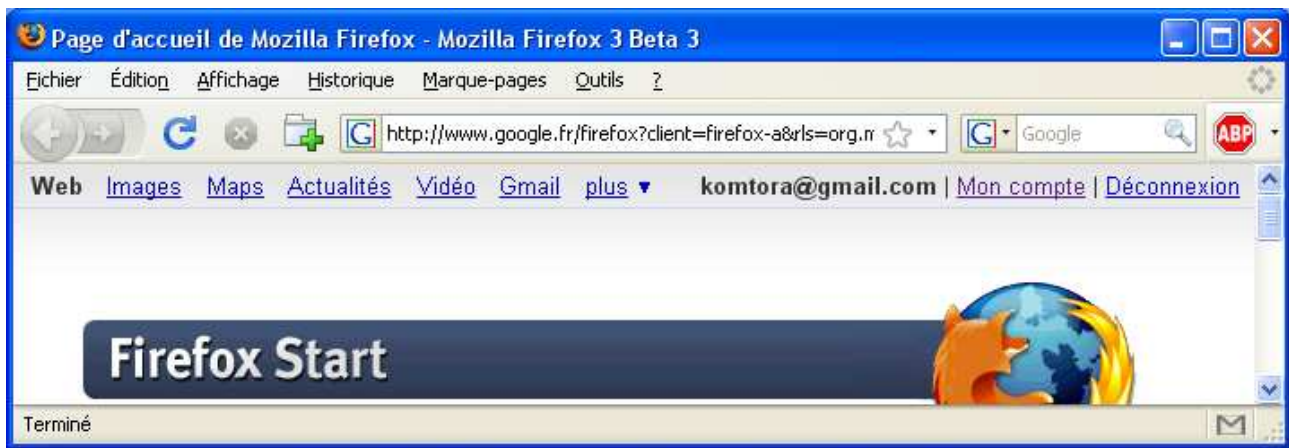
Page d'accueil de Mozilla Firefox - Mozilla Firefox 3 Beta 3

Fichier Édition Affichage Historique Marque-pages Outils ?

http://www.google.fr/firefox?client=firefox-a&rls=org.m

Google

ABP

Web Images Maps Actualités Vidéo Gmail plus ▾ komtora@gmail.com | Mon compte | Déconnexion

Firefox Start

Terminé